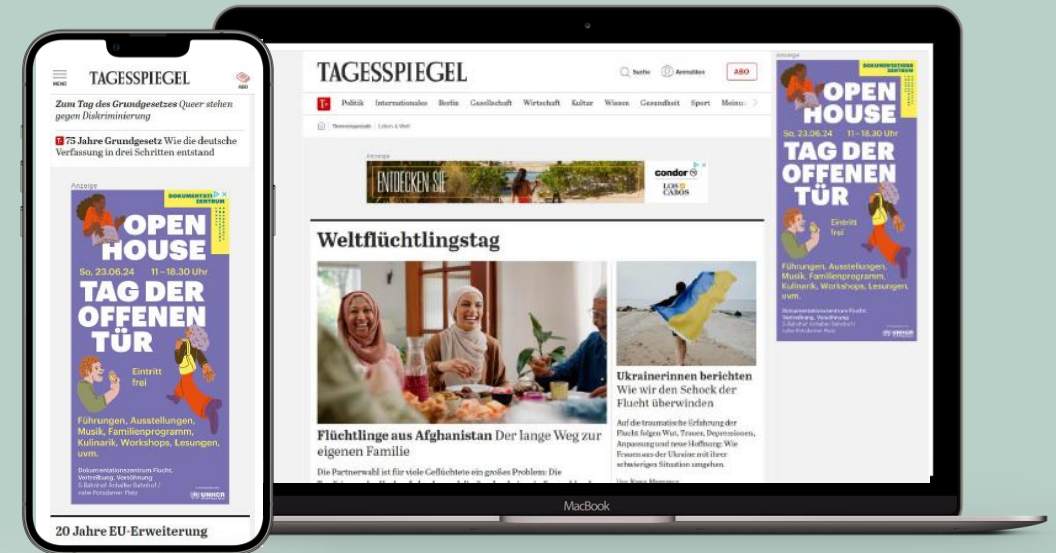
MENU TAGESSPIEGEL ABO

Zum Tag des Grundgesetzes Queer stehen gegen Diskriminierung

T 75 Jahre Grundgesetz Wie die deutsche Verfassung in drei Schritten entstand

Anzeige

DOKUMENTATIONSZENTRUM

OPEN HOUSE

So, 23.06.24 11–18.30 Uhr

TAG DER OFFENEN TÜR

Eintritt frei

Führungen, Ausstellungen, Musik, Familienprogramm, Kulinarik, Workshops, Lesungen, uvm.

Dokumentationszentrum Flucht, Vertreibung, Versöhnung

UNHCR

20 Jahre EU-Erweiterung

TAGESSPIEGEL Suche Anmelden ABO

T Politik Internationales Berlin Gesellschaft Wirtschaft Kultur Wissen Gesundheit Sport Meinung

Anzeige

ENTDECKEN SIE condor LOS CABOS

Weltflüchtlingstag

Flüchtlinge aus Afghanistan Der lange Weg zur eigenen Familie

Die Partnerwahl ist für viele Geflüchtete ein großes Problem: Die

Ukrainerinnen berichten Wie wir den Schock der Flucht überwinden

Auf die traumatische Erfahrung der Flucht folgen Wut, Trauer, Depressionen, Anpassung und neue Hoffnung: Wie Frauen aus der Ukraine mit ihrer schwierigen Situation umgehen.

Anzeige

DOKUMENTATIONSZENTRUM

OPEN HOUSE

So, 23.06.24 11–18.30 Uhr

TAG DER OFFENEN TÜR

Eintritt frei

Führungen, Ausstellungen, Musik, Familienprogramm, Kulinarik, Workshops, Lesungen, uvm.

UNHCR

MacBook